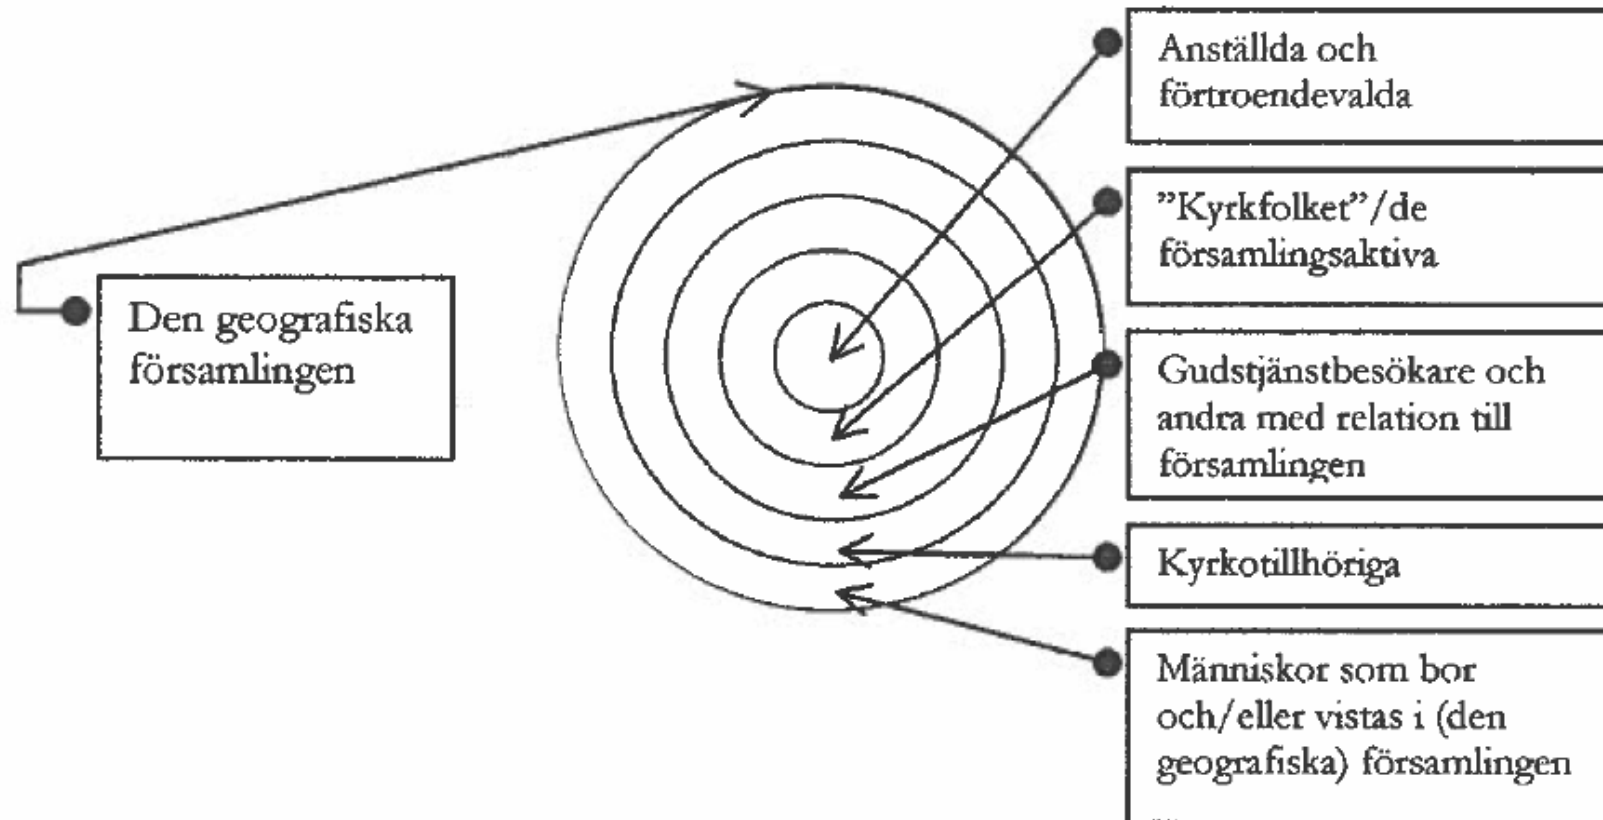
Den geografiska församlingen

Anställda och förtroendevalda

"Kyrkfolket"/de församlingsaktiva

Gudstjänstbesökare och andra med relation till församlingen

Kyrkotillhöriga

Människor som bor och/eller vistas i (den geografiska) församlingen